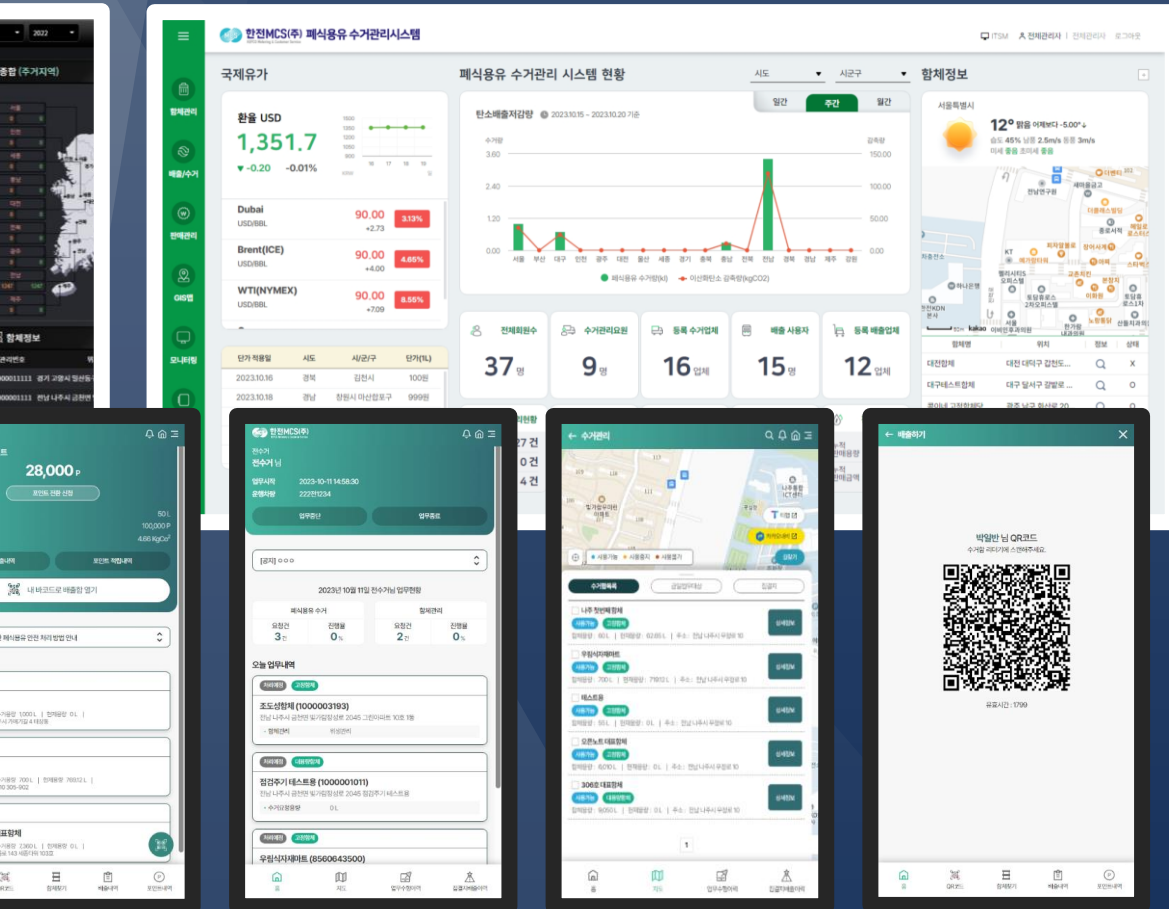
2022

종합 (주거지역)

함체정보

000001111 경기 고양시 일산동

000001111 전남 나주시 금천면

한전MCS(주) 폐식용유 수거관리시스템

ITSM 전체관리자 | 전체관리자 | 로그아웃

함체관리

배출/수거

판매관리

GIS맵

모니터링

국제유가

환율 USD

1,351.7

▼ -0.20 -0.01%

| Dubai USD/BBL | 90.00 +2.73 | 3.13% |
|---|---|---|
| Brent(ICE) USD/BBL | 90.00 +4.00 | 4.65% |
| WTI(NYMEX) USD/BBL | 90.00 +7.09 | 8.55% |

| 단가 적용일 | 시도 | 시/군/구 | 단가(1L) |
|---|---|---|---|
| 2023.10.16 | 경북 | 김천시 | 100원 |
| 2023.10.18 | 경남 | 창원시 마산합포구 | 999원 |

폐식용유 수거관리 시스템 현황

시도 시군구

일간 주간 월간

탄소배출저감량 2023.10.15 ~ 2023.10.20 기준

3.60 2.40 1.20 0.00

150.00 100.00 50.00 0.00

서울 부산 대구 인천 광주 대전 울산 세종 경기 충북 충남 전북 전남 경북 경남 제주 강원

폐식용유 수거량(kl) 이산화탄소 감축량(kgCO2)

전체회원수 37명

수거관리요원 9명

등록 수거업체 16업체

배출 사용자 15명

등록 배출업체 12업체

함체정보

서울특별시

12° 맑음 어제보다 -5.00°

습도 45% 남풍 2.5m/s 동풍 3m/s

미세 좋음 초미세 좋음

| 함체명 | 위치 | 정보 | 상태 |
|---|---|---|---|
| 대전함체 | 대전 대덕구 갑천도... | | X |
| 대구테스트함체 | 대구 달서구 갈밭로... | | O |

28,000 P

포인트 전환 신청

50 L

100,000 P

4.66 KgCo2

포인트 적립내역

내 바코드로 배출함 열기

폐식용유 안전 처리 방법 안내

한전MCS(주)

전수거

전수거 님

업무시작 2023-10-11 14:58:30

운행차량 222전1234

업무중단 업무종료

[공지] ○○○

2023년 10월 11일 전수거님 업무현황

폐식용유 수거

요청건 3건 진행률 0%

함체관리

요청건 2건 진행률 0%

오늘 업무내역

처리예정 고정함체

조도성함체 (1000003193)

전남 나주시 금천면 빛가람일로 2045 그린아파트 10호 1동

함체관리 위생관리

처리예정 대용량함체

점검주기 테스트용 (1000001011)

전남 나주시 금천면 빛가람일로 2045 점검주기 테스트용

수거요청용량 0L

처리예정 고정함체

우림식자재마트 (8560643500)

홈 지도 업무수행이력 집결지배출이력

수거관리

사용가능 사용불가 사용대기

수거함목록 금일업무대상 집결지

나주 청빈폐함체

사용가능 고정함체

상세정보

우림식자재마트

테스트용

오픈노트 대표함체

306호 대표함체

1

홈 지도 업무수행이력 집결지배출이력

배출하기

박일반 님 QR코드

수거할 리더기에 스캔해주세요.

유효시간 : 1799

홈 QR코드 함체찾기 배출내역 포인트내역